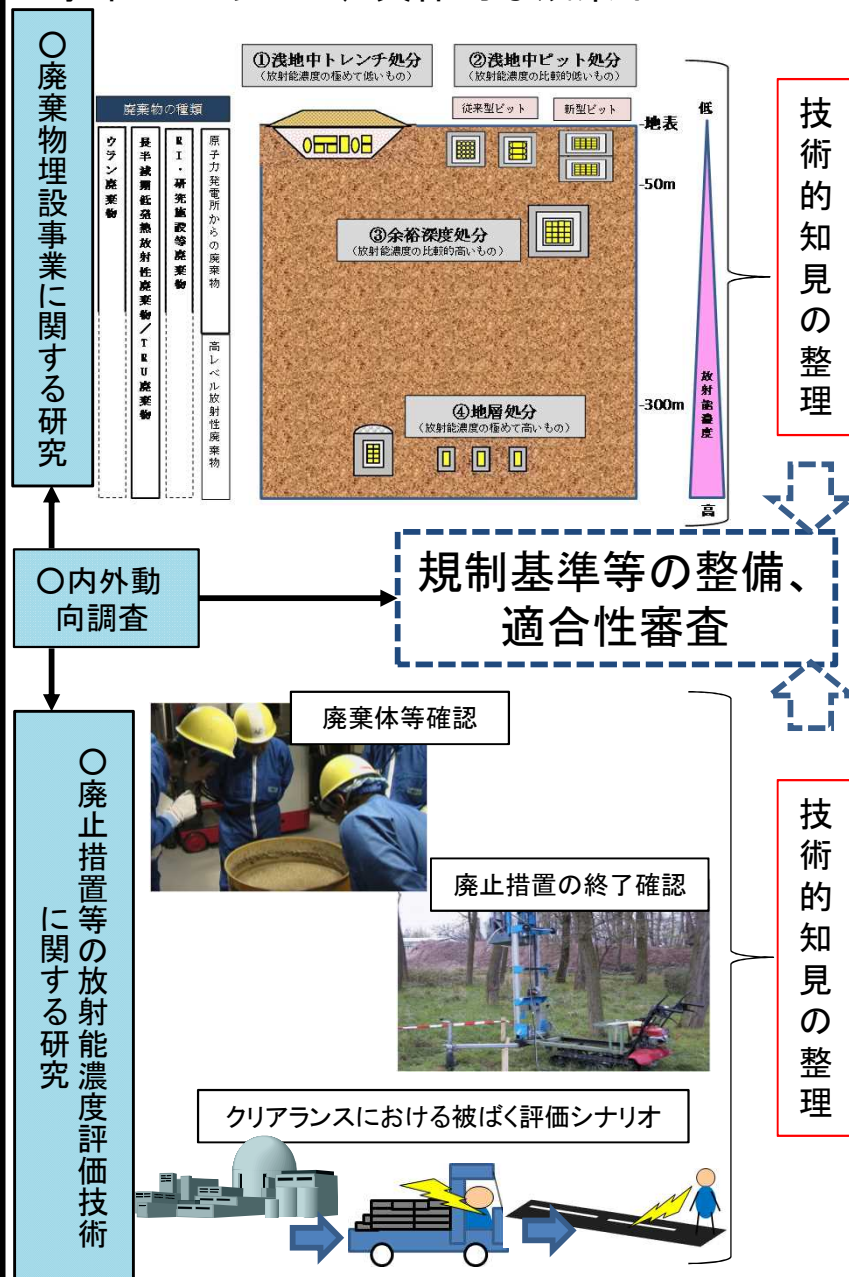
○廃棄物埋設事業に関する研究

廃棄物の種類

ウラン廃棄物

長半減期低発熱放射性廃棄物／TRU廃棄物

RI・研究施設等廃棄物

原子力発電所からの廃棄物

高レベル放射性廃棄物

①浅地中トレンチ処分
（放射能濃度の極めて低いもの）

②浅地中ピット処分
（放射能濃度の比較的低いもの）

従来型ピット

新型ピット

地表

-50m

③余裕深度処分
（放射能濃度の比較的高いもの）

-300m

④地層処分
（放射能濃度の極めて高いもの）

低

放射能濃度

高

技術的知見の整理

○内外動向調査

規制基準等の整備、適合性審査

○廃止措置等の放射能濃度評価技術に関する研究

廃棄体等確認

廃止措置の終了確認

クリアランスにおける被ばく評価シナリオ

技術的知見の整理